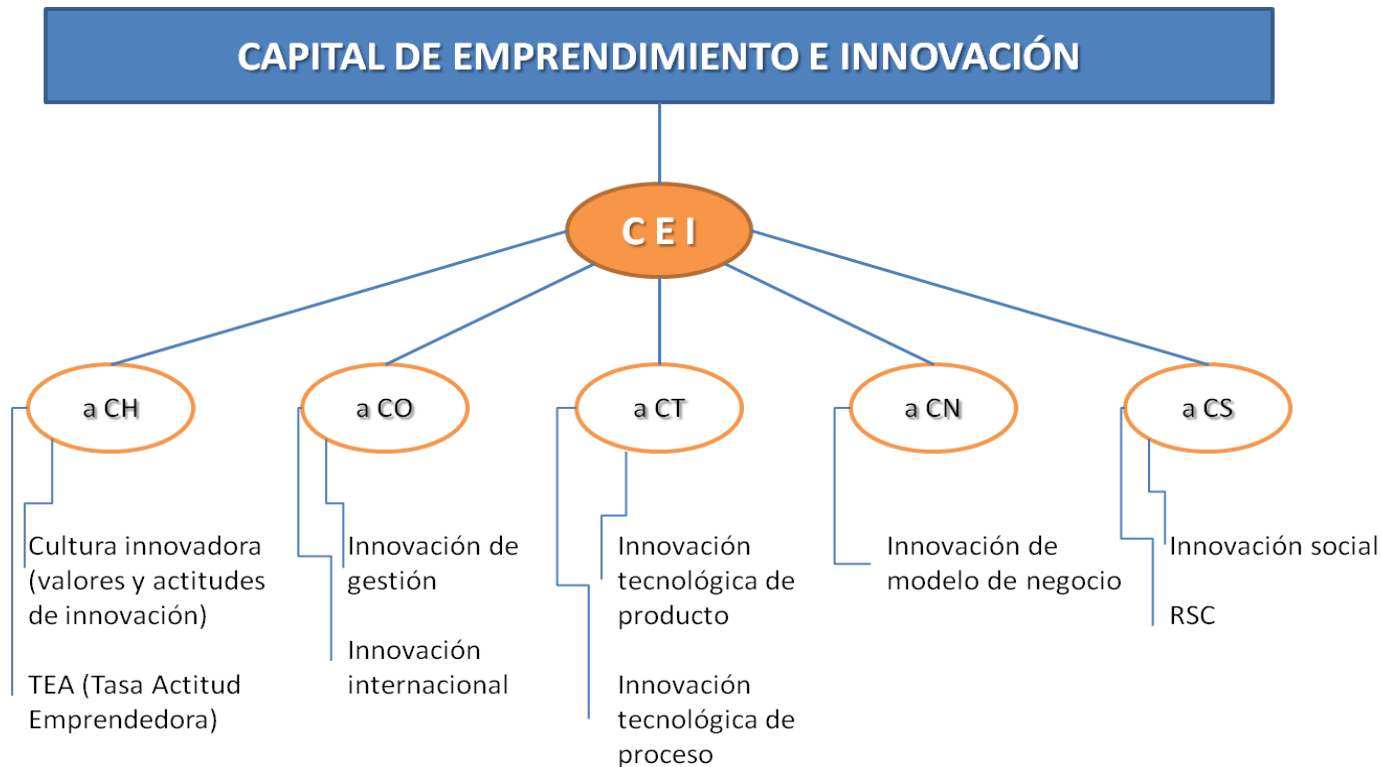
CAPITAL DE EMPRENDIMIENTO E INNOVACIÓN

C E I

a CH

Cultura innovadora (valores y actitudes de innovación)

TEA (Tasa Actitud Emprendedora)

a CO

Innovación de gestión

Innovación internacional

a CT

Innovación tecnológica de producto

Innovación tecnológica de proceso

a CN

Innovación de modelo de negocio

a CS

Innovación social

RSC